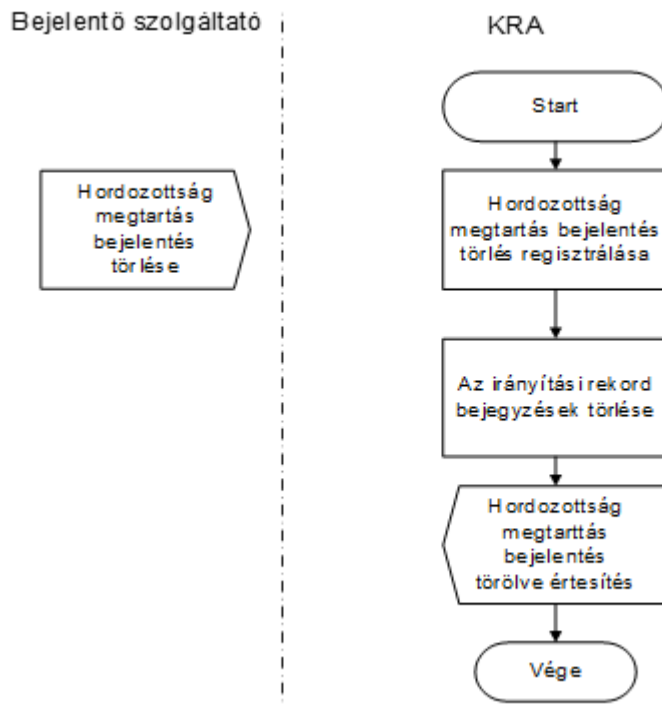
Bejelentö szolgáltató

KRA

Hordozottság megtartás bejelentés törlése

Start

Hordozottság megtartás bejelentés törlés regisztrálása

Az irányítási rekord bejegyzések törlése

Hordozottság megtarttás bejelentés törölve értesítés

Vége